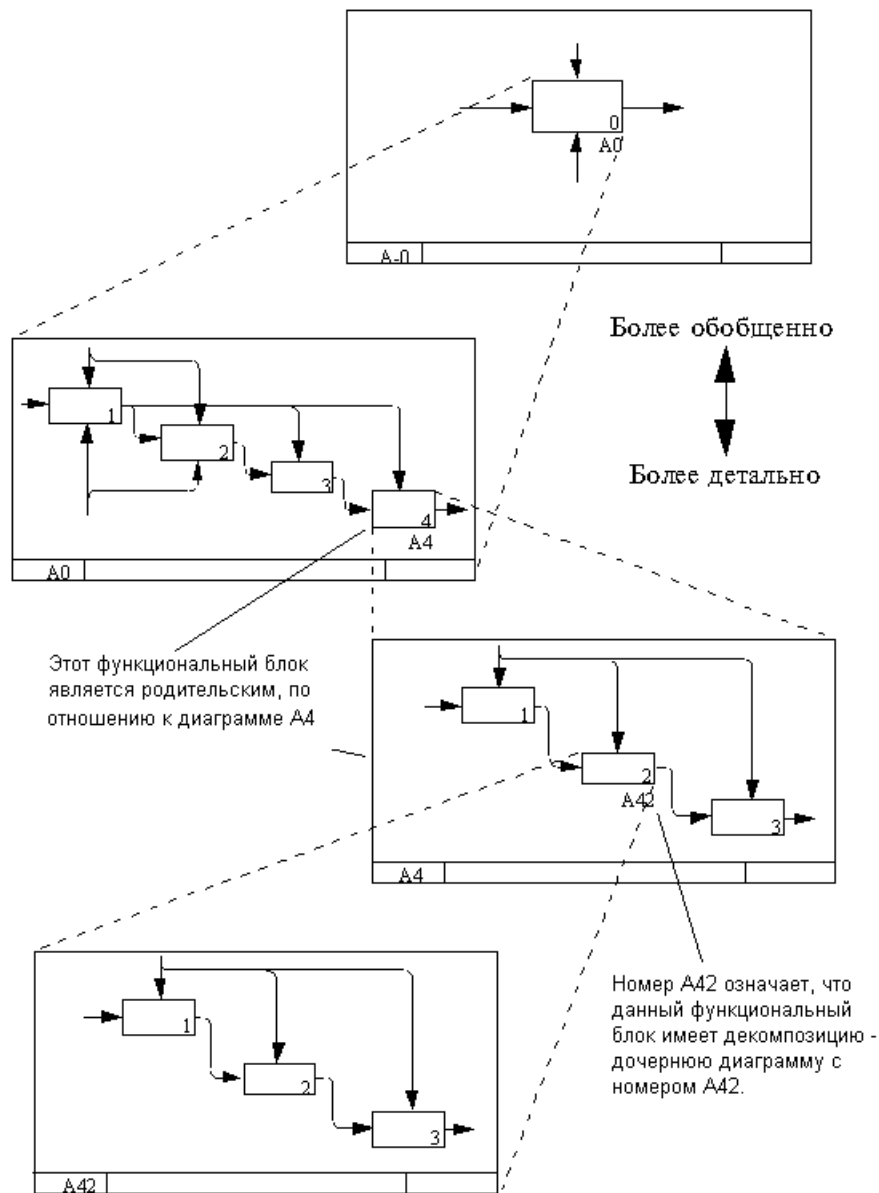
0
A0
A-0

Более обобщенно

Более детально

1
2
3
4
A4
A0

Этот функциональный блок является родительским, по отношению к диаграмме А4

1
2
A42
3
A4

Номер А42 означает, что данный функциональный блок имеет декомпозицию - дочернюю диаграмму с номером А42.

1
2
3
A42